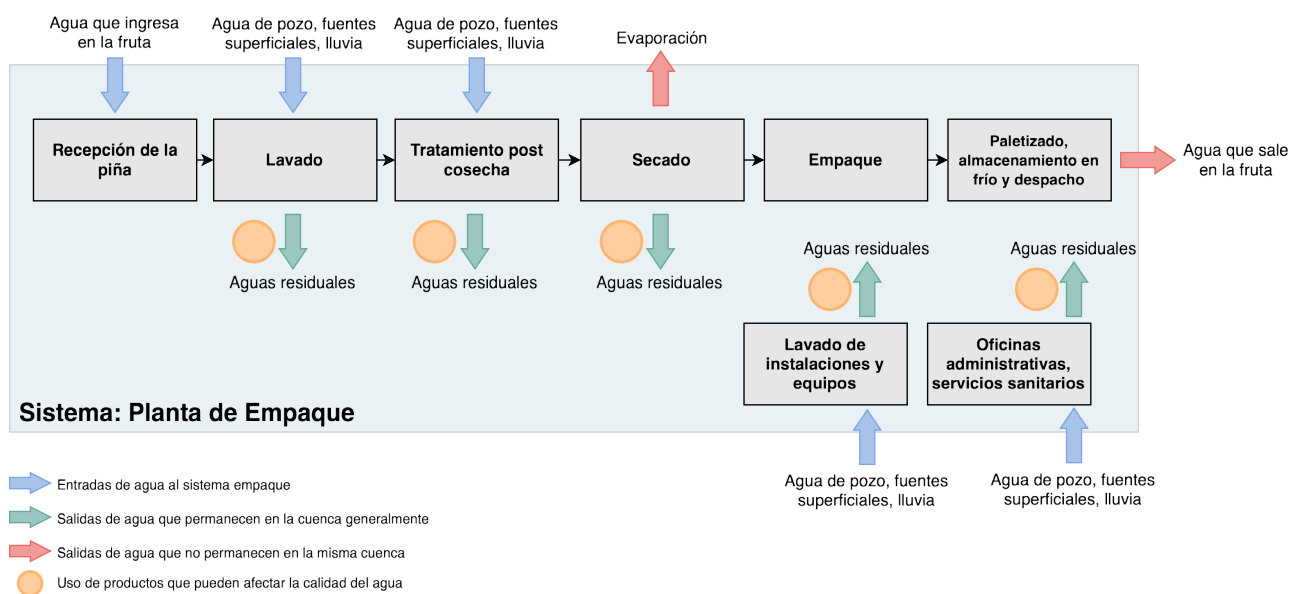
Agua que ingresa en la fruta

Agua de pozo, fuentes superficiales, lluvia

Agua de pozo, fuentes superficiales, lluvia

Evaporación

Recepción de la piña

Lavado

Tratamiento post cosecha

Secado

Empaque

Paletizado, almacenamiento en frío y despacho

Agua que sale en la fruta

Aguas residuales

Aguas residuales

Aguas residuales

Aguas residuales

Aguas residuales

Lavado de instalaciones y equipos

Oficinas administrativas, servicios sanitarios

Sistema: Planta de Empaque

Agua de pozo, fuentes superficiales, lluvia

Agua de pozo, fuentes superficiales, lluvia

Entradas de agua al sistema empaque

Salidas de agua que permanecen en la cuenca generalmente

Salidas de agua que no permanecen en la misma cuenca

Uso de productos que pueden afectar la calidad del agua